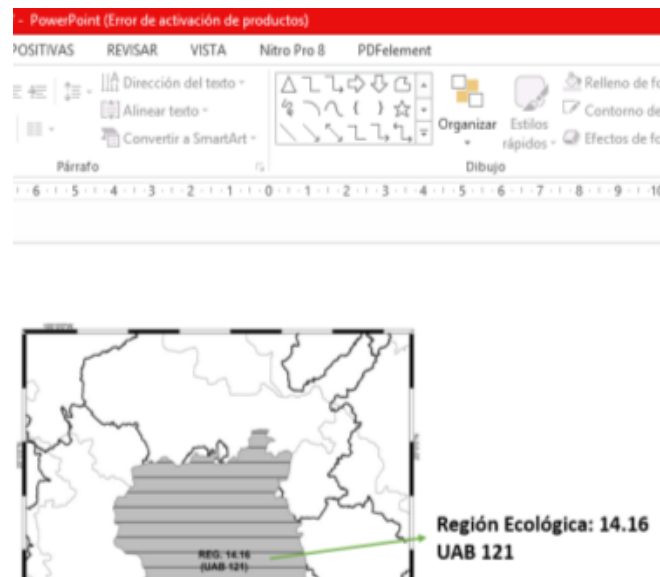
- PowerPoint (Error de activación de productos)

POSITIVAS REVISAR VISTA Nitro Pro 8 PDFelement

Dirección del texto
Alinear texto
Convertir a SmartArt
Párrafo

Organizar
Estilos rápidos
Relleno de fo
Contorno de
Efectos de fo
Dibujo

6 · 5 · 4 · 3 · 2 · 1 · 0 · 1 · 2 · 3 · 4 · 5 · 6 · 7 · 8 · 9 · 10

REG. 14.16
(UAB 121)

Región Ecológica: 14.16
UAB 121